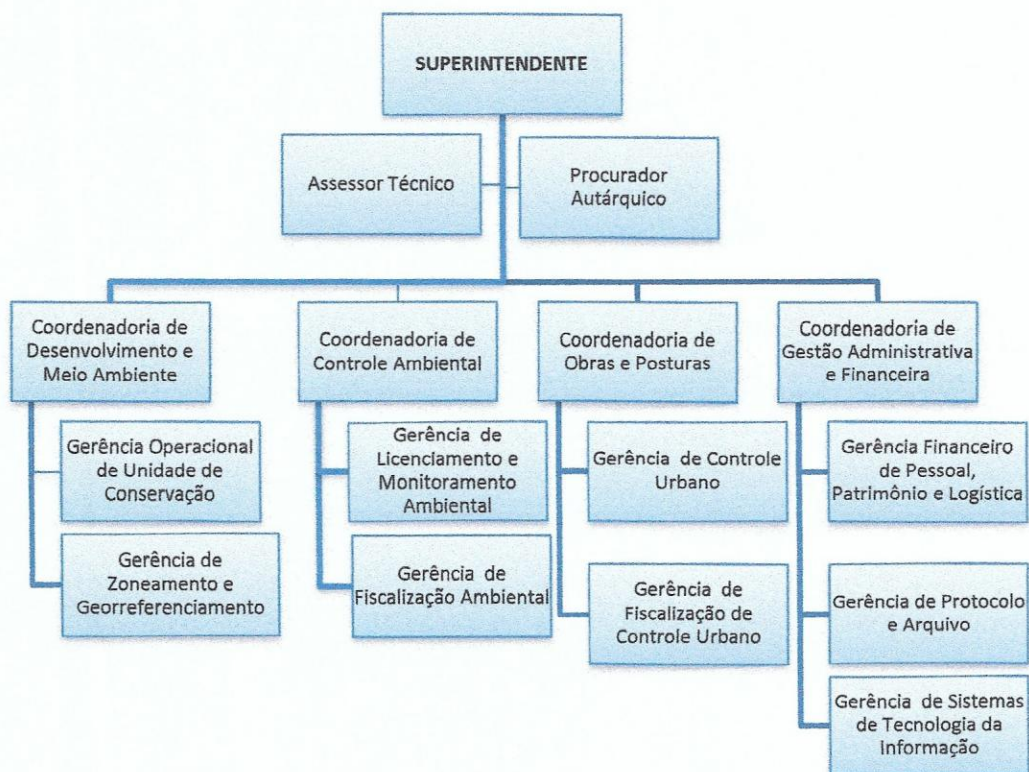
SUPERINTENDENTE

Assessor Técnico

Procurador Autárquico

Coordenadoria de Desenvolvimento e Meio Ambiente

Gerência Operacional de Unidade de Conservação

Gerência de Zoneamento e Georreferenciamento

Coordenadoria de Controle Ambiental

Gerência de Licenciamento e Monitoramento Ambiental

Gerência de Fiscalização Ambiental

Coordenadoria de Obras e Posturas

Gerência de Controle Urbano

Gerência de Fiscalização de Controle Urbano

Coordenadoria de Gestão Administrativa e Financeira

Gerência Financeiro de Pessoal, Patrimônio e Logística

Gerência de Protocolo e Arquivo

Gerência de Sistemas de Tecnologia da Informação